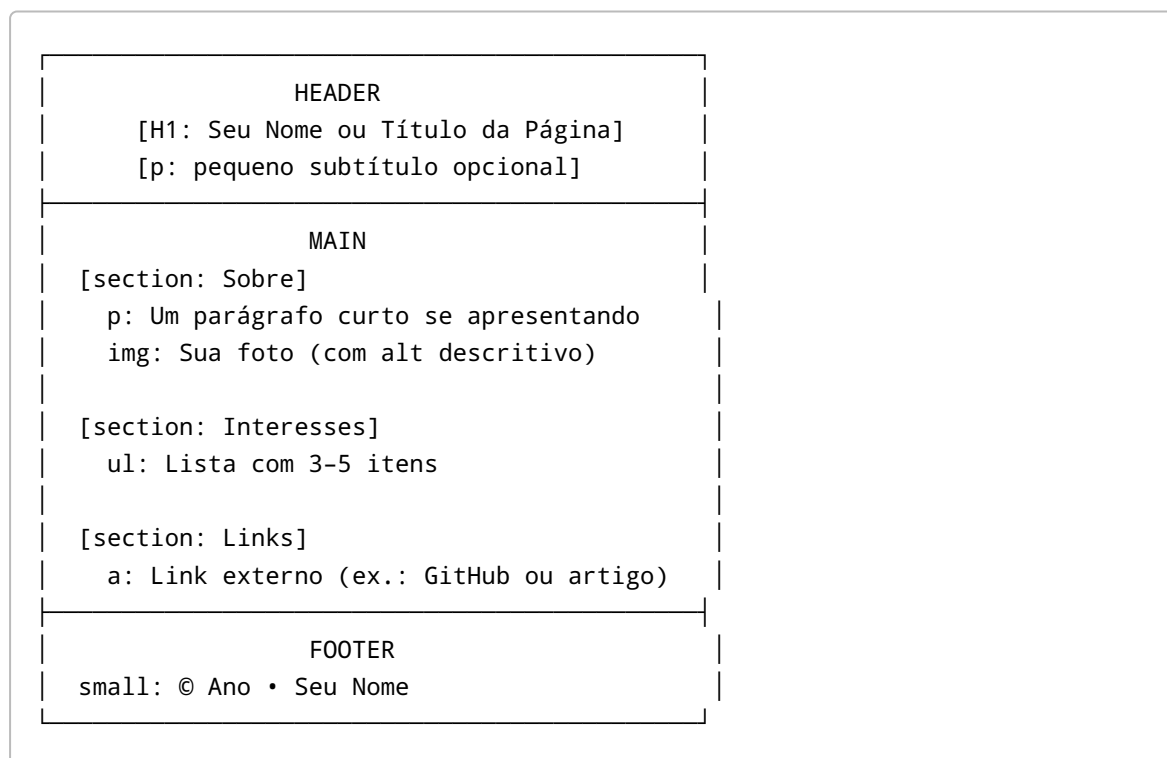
HEADER
[H1: Seu Nome ou Título da Página]
[p: pequeno subtítulo opcional]

MAIN
[section: Sobre]
p: Um parágrafo curto se apresentando
img: Sua foto (com alt descritivo)

[section: Interesses]
ul: Lista com 3–5 itens

[section: Links]
a: Link externo (ex.: GitHub ou artigo)

FOOTER
small: © Ano • Seu Nome